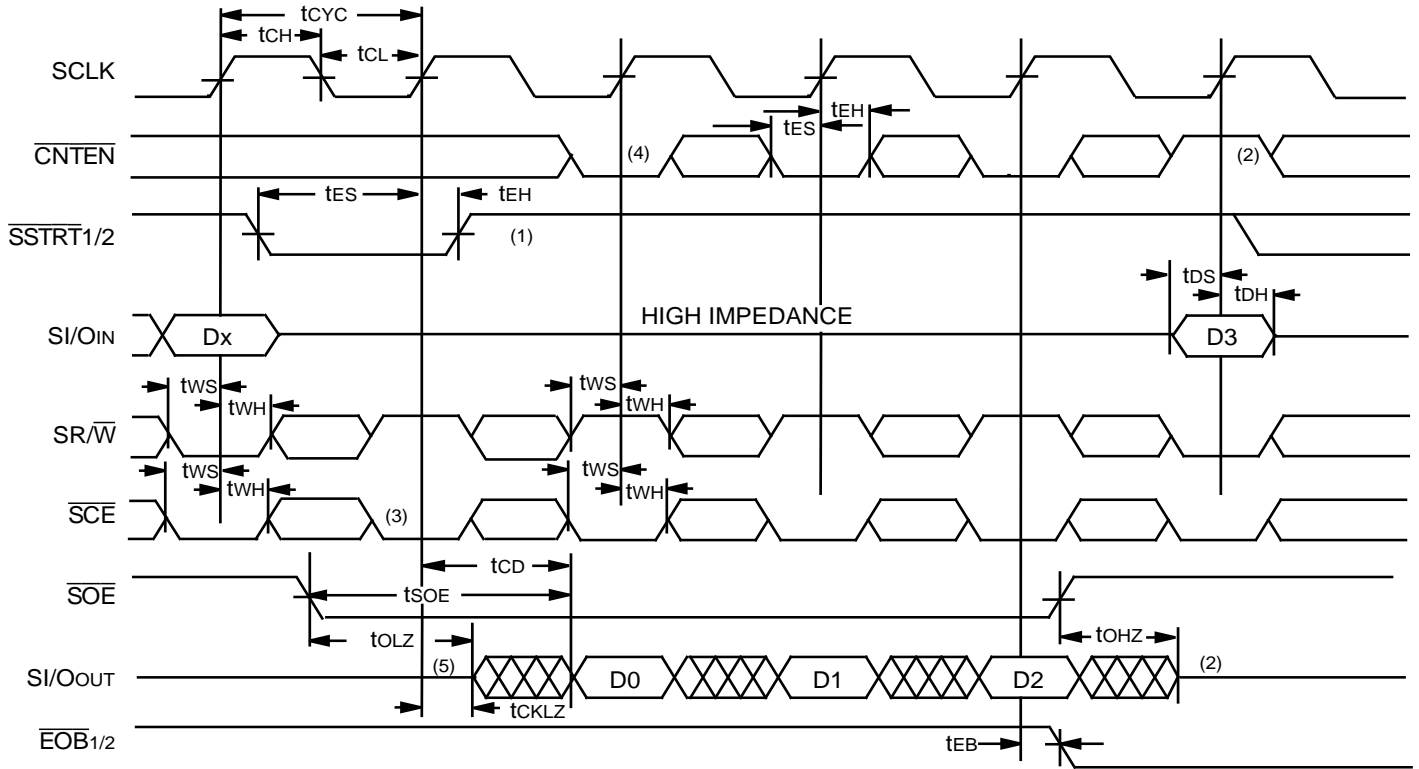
$t_{CYC}$
$t_{CH}$
$t_{CL}$
SCLK
$t_{EH}$
$t_{ES}$
$\overline{CNTEN}$
(4)
(2)
$t_{ES}$
$t_{EH}$
$\overline{SSTRT}$1/2
(1)
$t_{DS}$
$t_{DH}$
SI/$O_{IN}$
Dx
HIGH IMPEDANCE
D3
$t_{WS}$
$t_{WH}$
$t_{WS}$
$t_{WH}$
SR/$\overline{W}$
$t_{WS}$
$t_{WH}$
$t_{WS}$
$t_{WH}$
$\overline{SCE}$
(3)
$t_{CD}$
$\overline{SOE}$
$t_{SOE}$
$t_{OLZ}$
$t_{OHZ}$
SI/$O_{OUT}$
(5)
D0
D1
D2
(2)
$t_{CKLZ}$
$\overline{EOB}_{1/2}$
$t_{EB}$